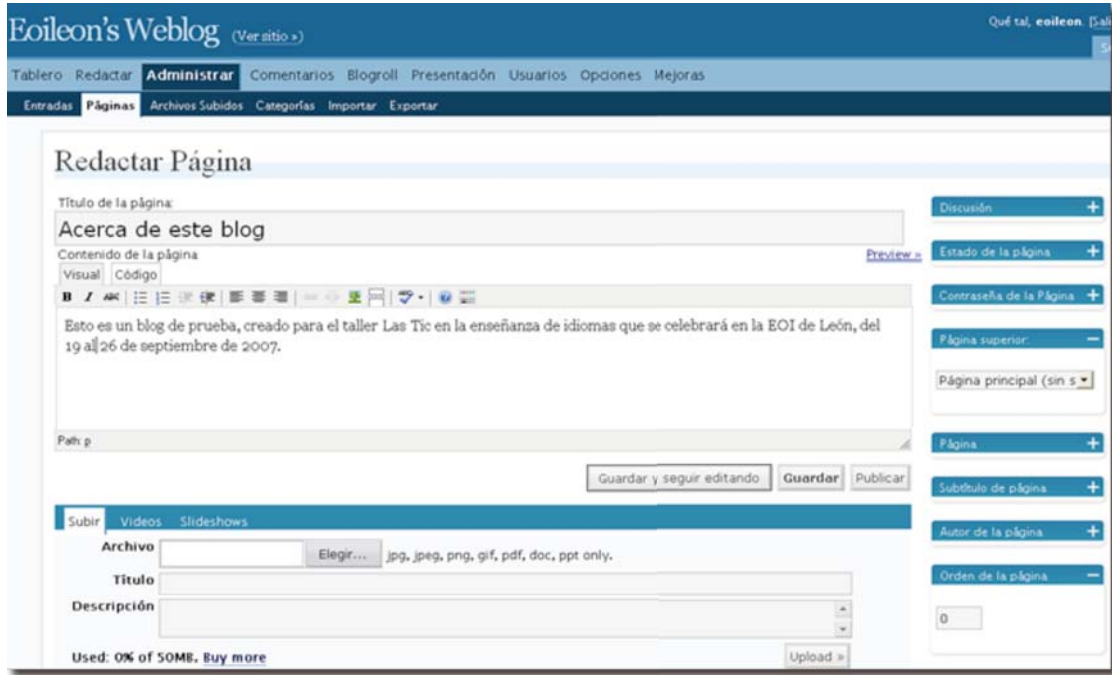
Eoileon's Weblog (Ver sitio »)

Qué tal, eoileon. [Sal

Tablero Redactar Administrar Comentarios Blogroll Presentación Usuarios Opciones Mejoras

Entradas Páginas Archivos Subidos Categorías Importar Exportar

Redactar Página

Título de la página

Acerca de este blog

Contenido de la página

Preview »

Visual Código

Esto es un blog de prueba, creado para el taller Las Tic en la enseñanza de idiomas que se celebrará en la EOI de León, del 19 al 26 de septiembre de 2007.

Path: p

Guardar y seguir editando Guardar Publicar

Subir Videos Slideshows

Archivo Elegir... jpg, jpeg, png, gif, pdf, doc, ppt only.

Título

Descripción

Used: 0% of 50MB. Buy more

Upload »

Discusión +

Estado de la página +

Contraseña de la Página +

Página superior: −

Página principal (sin s

Página +

Subtítulo de página +

Autor de la página +

Orden de la página −

0